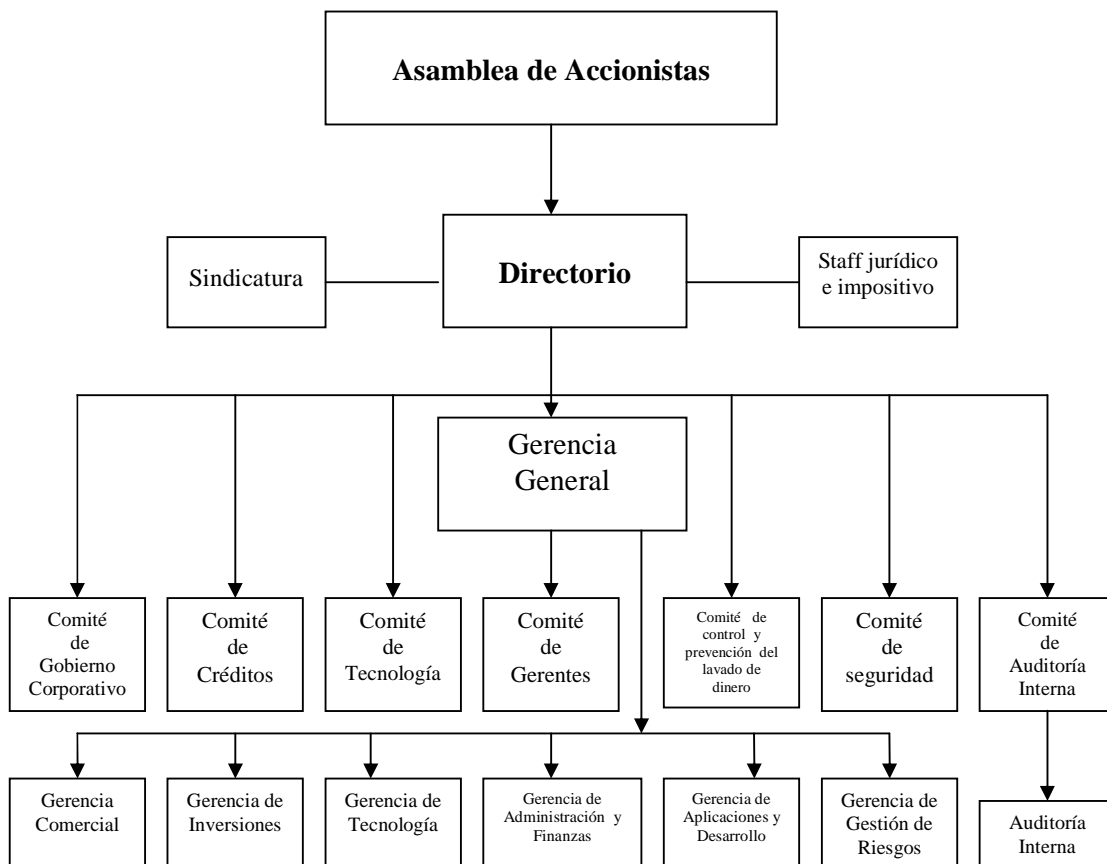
Asamblea de Accionistas

Sindicatura

Directorio

Staff jurídico e impositivo

Gerencia General

Comité de Gobierno Corporativo

Comité de Créditos

Comité de Tecnología

Comité de Gerentes

Comité de control y prevención del lavado de dinero

Comité de seguridad

Comité de Auditoría Interna

Gerencia Comercial

Gerencia de Inversiones

Gerencia de Tecnología

Gerencia de Administración y Finanzas

Gerencia de Aplicaciones y Desarrollo

Gerencia de Gestión de Riesgos

Auditoría Interna